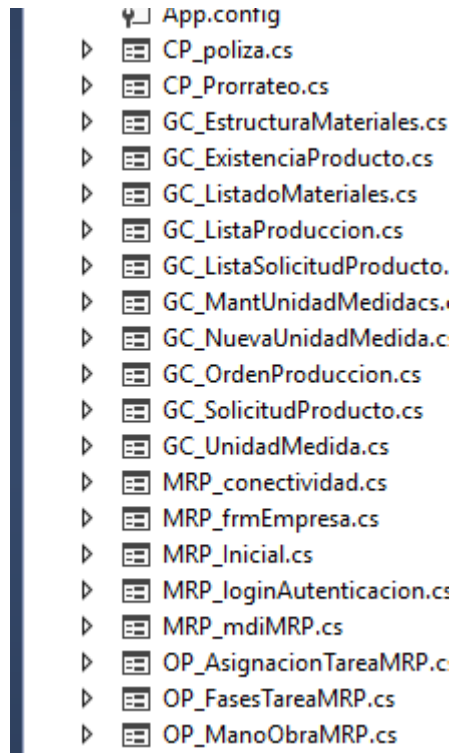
App.config
CP_poliza.cs
CP_Prorrateo.cs
GC_EstructuraMateriales.cs
GC_ExistenciaProducto.cs
GC_ListadoMateriales.cs
GC_ListaProduccion.cs
GC_ListaSolicitudProducto.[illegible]
GC_MantUnidadMedidacs.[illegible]
GC_NuevaUnidadMedida.c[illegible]
GC_OrdenProduccion.cs
GC_SolicitudProducto.cs
GC_UnidadMedida.cs
MRP_conectividad.cs
MRP_frmEmpresa.cs
MRP_Inicial.cs
MRP_loginAutenticacion.c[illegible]
MRP_mdiMRP.cs
OP_AsignacionTareaMRP.c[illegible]
OP_FasesTareaMRP.cs
OP_ManoObraMRP.cs